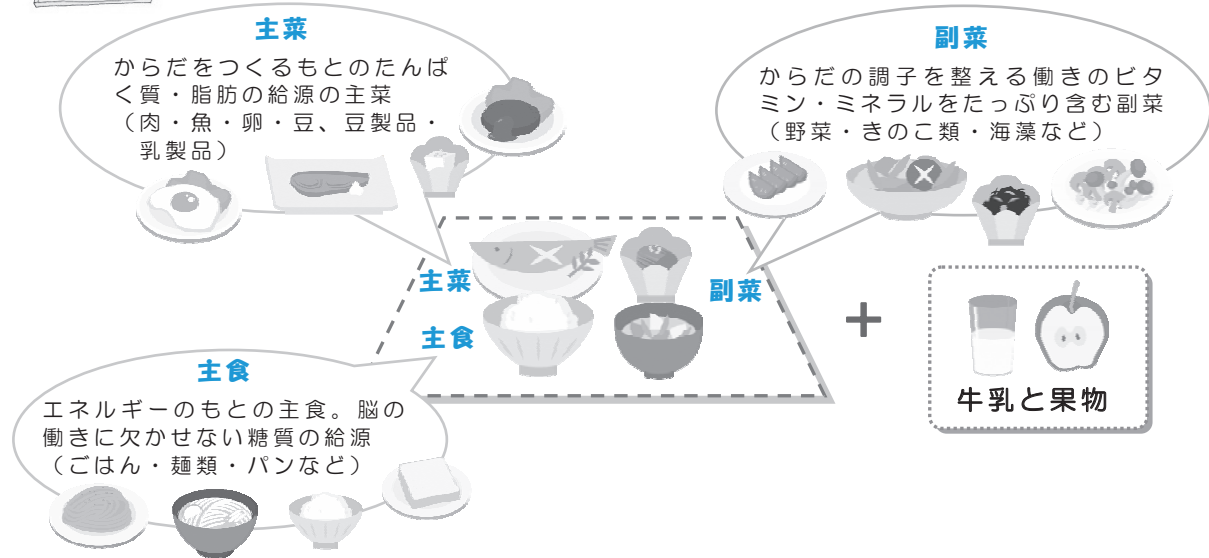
主菜

からだをつくるもとのたんぱく質・脂肪の給源の主菜
（肉・魚・卵・豆、豆製品・乳製品）

副菜

からだの調子を整える働きのビタミン・ミネラルをたっぷり含む副菜
（野菜・きのこ類・海藻など）

主菜

副菜

主食

＋

牛乳と果物

主食

エネルギーのもとの主食。脳の働きに欠かせない糖質の給源
（ごはん・麺類・パンなど）